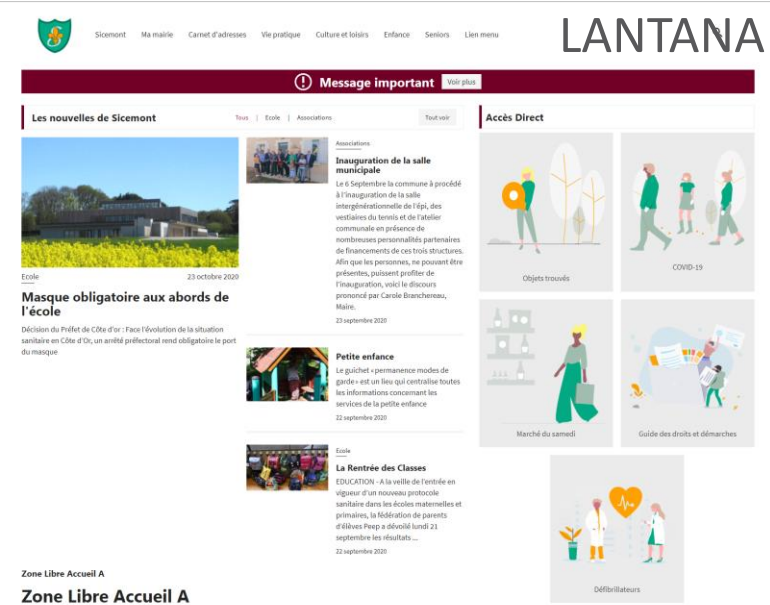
Sicemont Ma mairie Carnet d'adresses Vie pratique Culture et loisirs Enfance Seniors Lien menu

LANTANA

Message important Voir plus

Les nouvelles de Sicemont

Tous | Ecole | Associations

Tout voir

Ecole

23 octobre 2020

Masque obligatoire aux abords de l'école

Décision du Préfet de Côte d'or : Face l'évolution de la situation sanitaire en Côte d'Or, un arrêté préfectoral rend obligatoire le port du masque

Associations

Inauguration de la salle municipale

Le 6 Septembre la commune à procédé à l'inauguration de la salle intergénérationnelle de l'épi, des vestiaires du tennis et de l'atelier communale en présence de nombreuses personnalités partenaires de financements de ces trois structures. Afin que les personnes, ne pouvant être présentes, puissent profiter de l'inauguration, voici le discours prononcé par Carole Branchereau, Maire.

23 septembre 2020

Petite enfance

Le guichet «permanence modes de garde» est un lieu qui centralise toutes les informations concernant les services de la petite enfance

22 septembre 2020

Ecole

La Rentrée des Classes

EDUCATION - A la veille de l'entrée en vigueur d'un nouveau protocole sanitaire dans les écoles maternelles et primaires, la fédération de parents d'élèves Peep a dévoilé lundi 21 septembre les résultats ...

22 septembre 2020

Accès Direct

Objets trouvés

COVID-19

Marché du samedi

Guide des droits et démarches

Défibrillateurs

Zone Libre Accueil A

Zone Libre Accueil A